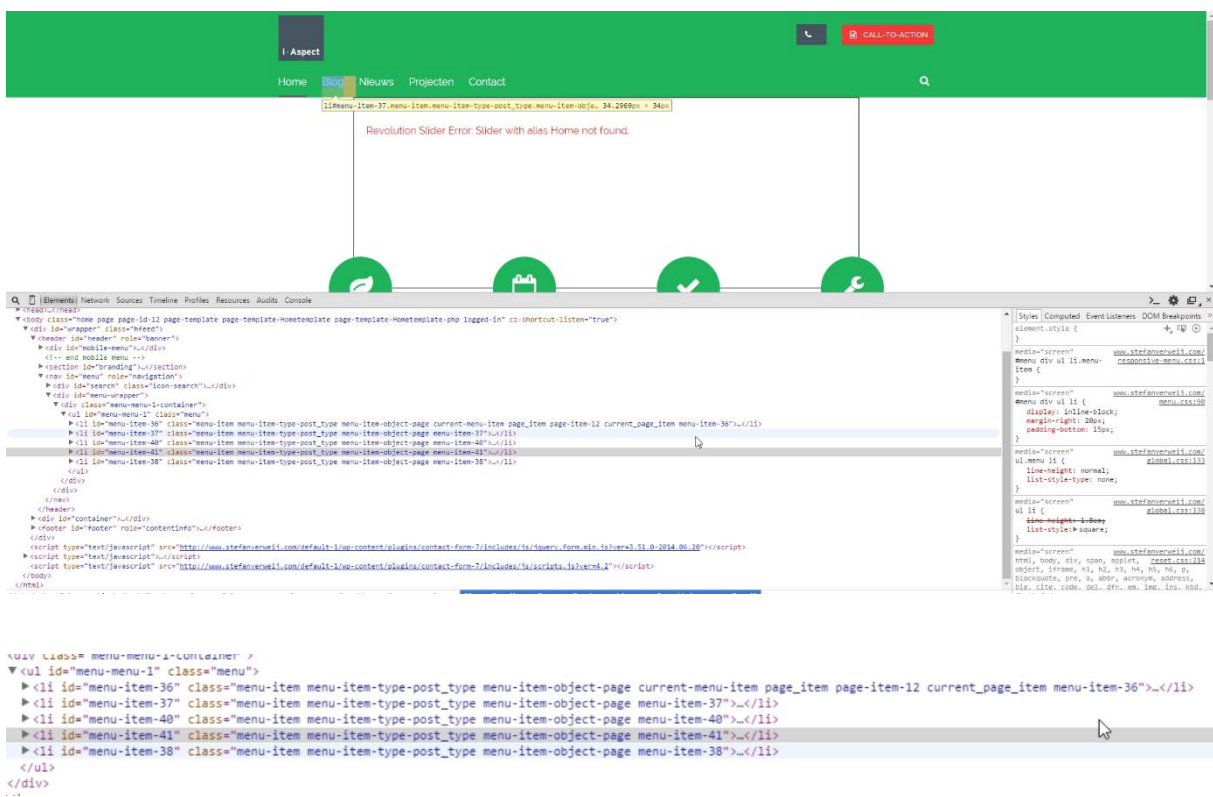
i-Aspect

CALL-TO-ACTION

Home Blog Nieuws Projecten Contact

li#menu-item-37.menu-item.menu-item-type-post_type.menu-item-obje… 34.2969px × 34px

Revolution Slider Error: Slider with alias Home not found.

Elements Network Sources Timeline Profiles Resources Audits Console

<head>…</head>
▼<body class="home page page-id-12 page-template page-template-Hometemplate page-template-Hometemplate-php logged-in" cz-shortcut-listen="true">
▼<div id="wrapper" class="hfeed">
▼<header id="header" role="banner">
▶<div id="mobile-menu">…</div>
<!-- end mobile menu -->
▶<section id="branding">…</section>
▼<nav id="menu" role="navigation">
▶<div id="search" class="icon-search">…</div>
▼<div id="menu-wrapper">
▼<div class="menu-menu-1-container">
▼<ul id="menu-menu-1" class="menu">
▶<li id="menu-item-36" class="menu-item menu-item-type-post_type menu-item-object-page current-menu-item page_item page-item-12 current_page_item menu-item-36">…</li>
▶<li id="menu-item-37" class="menu-item menu-item-type-post_type menu-item-object-page menu-item-37">…</li>
▶<li id="menu-item-40" class="menu-item menu-item-type-post_type menu-item-object-page menu-item-40">…</li>
▶<li id="menu-item-41" class="menu-item menu-item-type-post_type menu-item-object-page menu-item-41">…</li>
▶<li id="menu-item-38" class="menu-item menu-item-type-post_type menu-item-object-page menu-item-38">…</li>
</ul>
</div>
</div>
</nav>
</header>
▶<div id="container">…</div>
▶<footer id="footer" role="contentinfo">…</footer>
</div>
<script type="text/javascript" src="http://www.stefanverweij.com/default-1/wp-content/plugins/contact-form-7/includes/js/jquery.form.min.js?ver=3.51.0-2014.06.20"></script>
▶<script type="text/javascript">…</script>
<script type="text/javascript" src="http://www.stefanverweij.com/default-1/wp-content/plugins/contact-form-7/includes/js/scripts.js?ver=4.2"></script>
</body>
</html>

Styles Computed Event Listeners DOM Breakpoints
element.style {
}
media="screen" www.stefanverweij.com/
#menu div ul li.menu-item { responsive-menu.css:1
}
media="screen" www.stefanverweij.com/
#menu div ul li { menu.css:98
display: inline-block;
margin-right: 20px;
padding-bottom: 15px;
}
media="screen" www.stefanverweij.com/
ul.menu li { global.css:133
line-height: normal;
list-style-type: none;
}
media="screen" www.stefanverweij.com/
ul li { global.css:130
line-height: 1.8em;
list-style: ▶square;
}
media="screen" www.stefanverweij.com/
html, body, div, span, applet, reset.css:214
object, iframe, h1, h2, h3, h4, h5, h6, p, blockquote, pre, a, abbr, acronym, address, big, cite, code, del, dfn, em, img, ins, kbd,

<div class="menu-menu-1-container">
▼<ul id="menu-menu-1" class="menu">
▶<li id="menu-item-36" class="menu-item menu-item-type-post_type menu-item-object-page current-menu-item page_item page-item-12 current_page_item menu-item-36">…</li>
▶<li id="menu-item-37" class="menu-item menu-item-type-post_type menu-item-object-page menu-item-37">…</li>
▶<li id="menu-item-40" class="menu-item menu-item-type-post_type menu-item-object-page menu-item-40">…</li>
▶<li id="menu-item-41" class="menu-item menu-item-type-post_type menu-item-object-page menu-item-41">…</li>
▶<li id="menu-item-38" class="menu-item menu-item-type-post_type menu-item-object-page menu-item-38">…</li>
</ul>
</div>